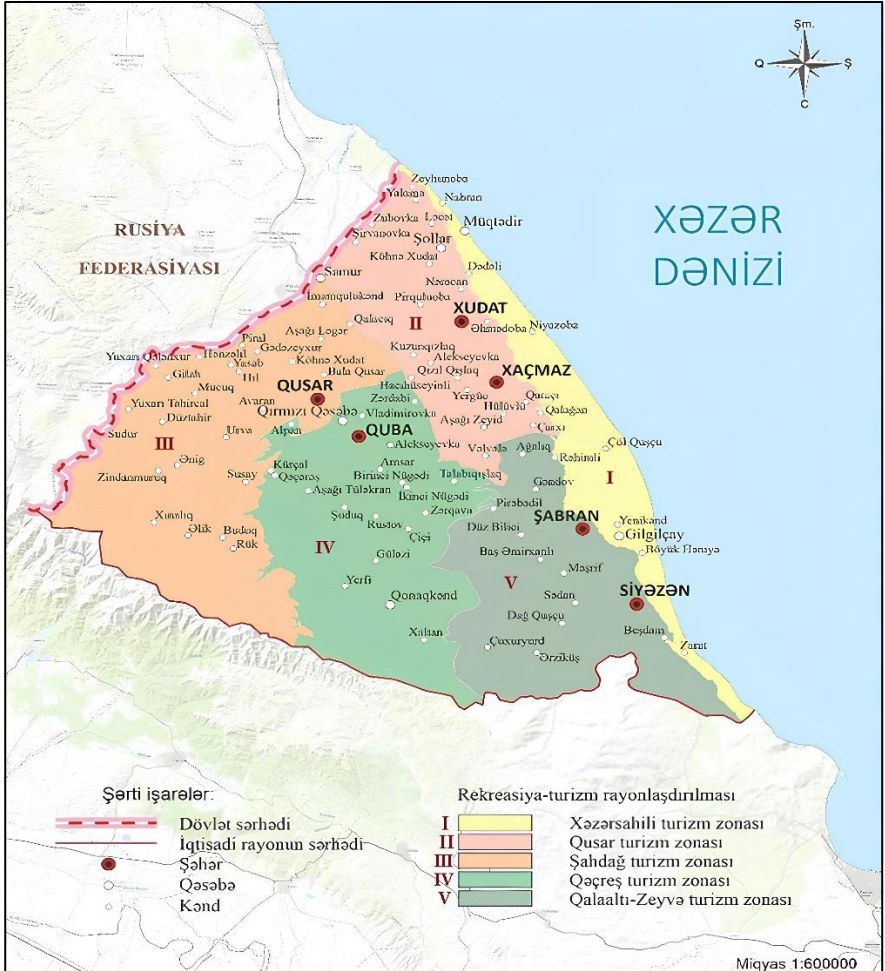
Şm.
Q
Ş
C

XƏZƏR DƏNİZİ

RUSİYA FEDERASİYASI

Zeyxunoba
Yalama
Nabran
Zuboyka
Laəsi
Müqtədir
Şirvanovka
Şollar
Köhnə Xudat
Samur
Dədəli
Narəcan
İmamqulukənd
Pirqulubəba
XUDAT
Əhmədoba
Niyazoba
Qaləciq
Aşağı Ləgər
II
Piral
Gədəzeyxur
Kuzunqışlaq
Alekseyevka
Yuxarı Qələxür
Həzəli
Yasab
Köhnə Xudat
Qızıl Qışlaq
Hil
Bula Qusar
XAÇMAZ
Gilah
Hacıhüseyinli
Mucuq
QUSAR
Yergüc
Qaraçı
Yuxarı Təhircal
Avaran
Qırmızı Qəsəbə
Vladimirovka
Hülövlü
Qalağan
Düzdahir
Zərdabi
Aşağı Zeyid
Sudur
Urva
Alpan
QUBA
Çarxı
III
Alekseyevka
Vəlvələ
Ağalıq
Çöl Quşçu
Ənig
Susay
Rəhimli
Zindanmurug
Kürçal
Amsar
Qəçəreş
Birinci Nügədi
Talabıqışlaq
Qəndov
I
Aşağı Tülekran
Binəi Nügədi
Pirəbədil
Xınalıq
Zarqava
Şudug
ŞABRAN
Yenikənd
Əlik
Budug
Rustov
Düz Bilici
Gilgilçay
Rük
Çişi
Böyük Həmyə
IV
Buş Əmirxanlı
Güləzi
V
Məşrif
Yerfi
Sədan
SİYƏZƏN
Qonaqkənd
Dağ Quşçu
Beşdam
Xaltan
Çuxuryurd
Zarat
Ərziküş

Şərti işarələr:
Dövlət sərhədi
İqtisadi rayonun sərhədi
Şəhər
Qəsəbə
Kənd

Rekreasiya-turizm rayonlaşdırılması
I Xəzərsahili turizm zonası
II Qusar turizm zonası
III Şahdağ turizm zonası
IV Qəçreş turizm zonası
V Qalaaltı-Zeyvə turizm zonası

Miqyas 1:600000